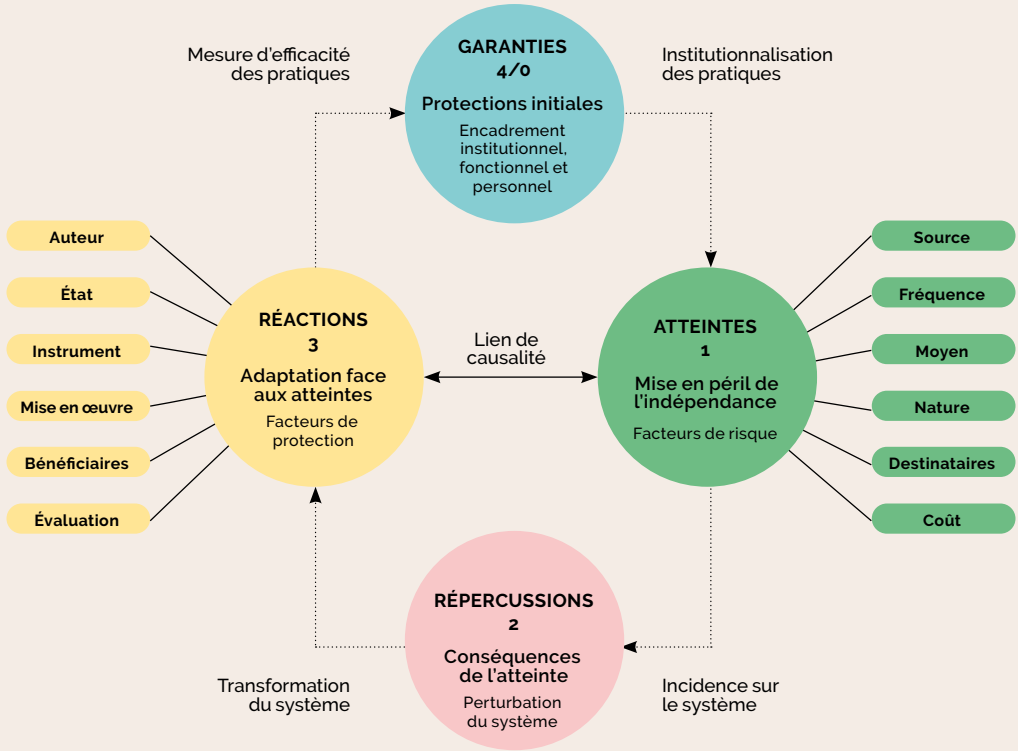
Mesure d'efficacité des pratiques

GARANTIES
4/0
Protections initiales
Encadrement institutionnel, fonctionnel et personnel

Institutionnalisation des pratiques

Auteur
État
Instrument
Mise en œuvre
Bénéficiaires
Évaluation

RÉACTIONS
3
Adaptation face aux atteintes
Facteurs de protection

Lien de causalité

ATTEINTES
1
Mise en péril de l'indépendance
Facteurs de risque

Source
Fréquence
Moyen
Nature
Destinataires
Coût

Transformation du système

RÉPERCUSSIONS
2
Conséquences de l'atteinte
Perturbation du système

Incidence sur le système